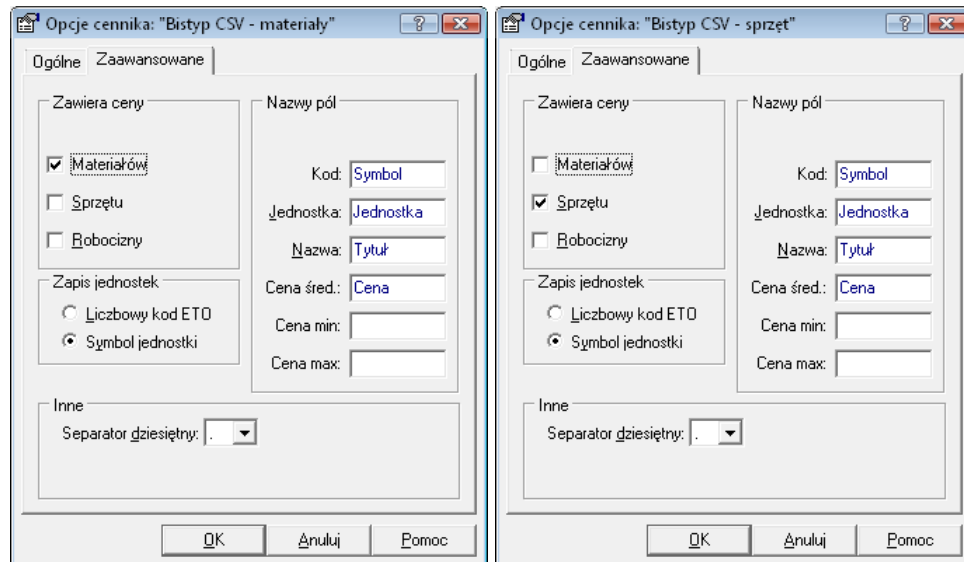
Opcje cennika: "Bistyp CSV - materiały"

Ogólne Zaawansowane

Zawiera ceny
Materiałów
Sprzętu
Robocizny

Nazwy pól
Kod: Symbol
Jednostka: Jednostka
Nazwa: Tytuł
Cena śred.: Cena
Cena min:
Cena max:

Zapis jednostek
Liczbowy kod ETO
Symbol jednostki

Inne
Separator dziesiętny: .

OK Anuluj Pomoc

Opcje cennika: "Bistyp CSV - sprzęt"

Ogólne Zaawansowane

Zawiera ceny
Materiałów
Sprzętu
Robocizny

Nazwy pól
Kod: Symbol
Jednostka: Jednostka
Nazwa: Tytuł
Cena śred.: Cena
Cena min:
Cena max:

Zapis jednostek
Liczbowy kod ETO
Symbol jednostki

Inne
Separator dziesiętny: .

OK Anuluj Pomoc